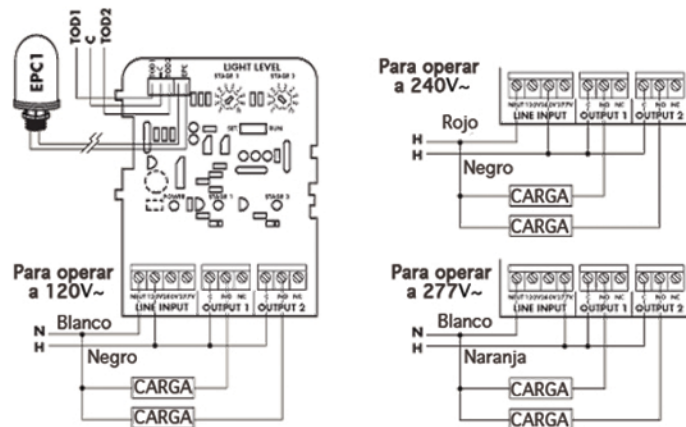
EPC1

TOD1
C
TOD2

LIGHT LEVEL
STAGE 1
STAGE 2

SET
RUN

POWER
STAGE 1
STAGE 2

Para operar a 120V~

NEUT 120V 240V 277V
LINE INPUT
C NO NC
OUTPUT 1
C NO NC
OUTPUT 2

N
Blanco
H
Negro
CARGA
CARGA

Para operar a 240V~

NEUT 120V 240V 277V
LINE INPUT
C NO NC
OUTPUT 1
C NO NC
OUTPUT 2

Rojo
H
H
Negro
CARGA
CARGA

Para operar a 277V~

NEUT 120V 240V 277V
LINE INPUT
C NO NC
OUTPUT 1
C NO NC
OUTPUT 2

N
Blanco
H
Naranja
CARGA
CARGA